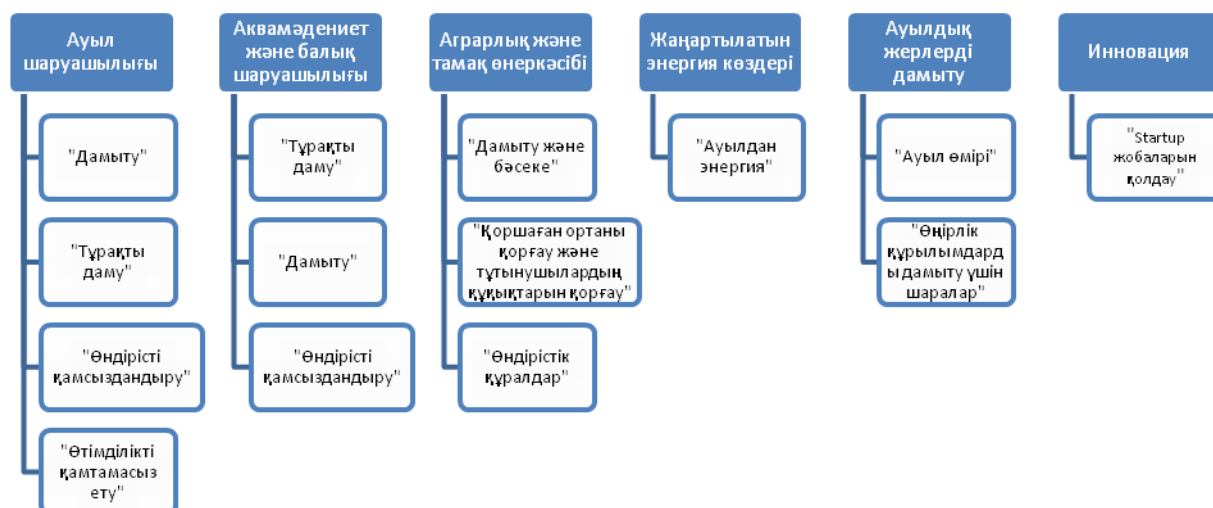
Ауыл шаруашылығы

"Дамыту"

"Тұрақты даму"

"Өндірісті қамсыздандыру"

"Өтімділікті қамтамасыз ету"

Аквамәдениет және балық шаруашылығы

"Тұрақты даму"

"Дамыту"

"Өндірісті қамсыздандыру"

Аграрлық және тамақ өнеркәсібі

"Дамыту және бәсеке"

"Қоршаған ортаны қорғау және тұтынушылардың құқықтарын қорғау"

"Өндірістік құралдар"

Жаңартылатын энергия көздері

"Ауылдан энергия"

Ауылдық жерлерді дамыту

"Ауыл өмірі"

"Өңірлік құрылымдардың дамыту үшін шаралар"

Инновация

"Startup жобаларын қолдау"